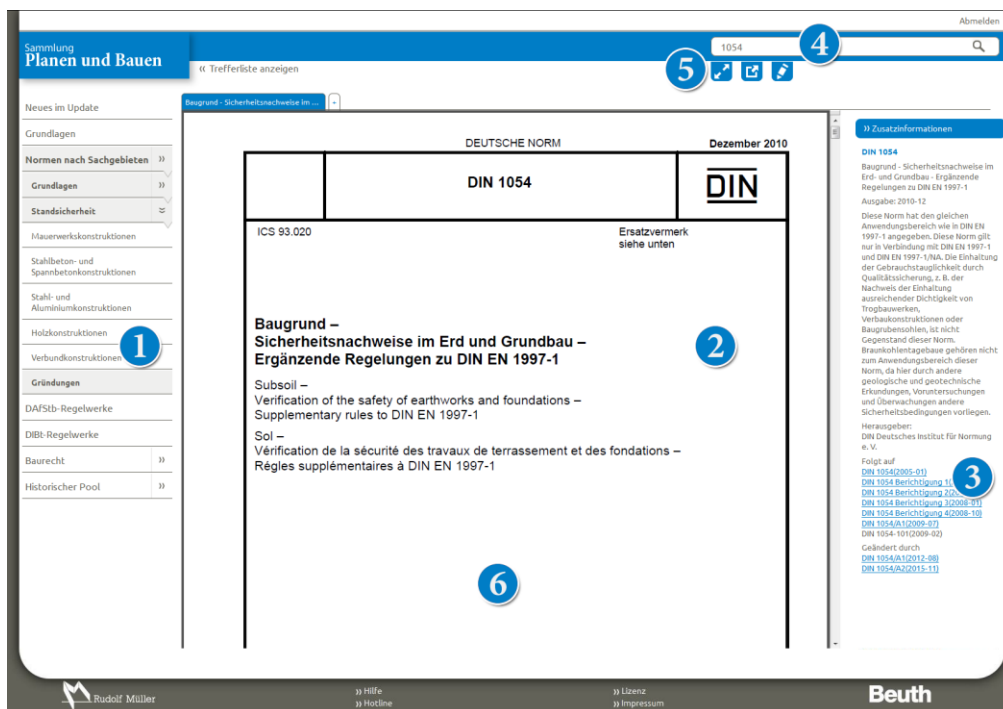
Abmelden

Sammlung
Planen und Bauen

« Trefferliste anzeigen

1054

4

5

Neues im Update

Grundlagen

Normen nach Sachgebieten »

Grundlagen »

Standsicherheit

Mauerwerkskonstruktionen

Stahlbeton- und Spannbetonkonstruktionen

Stahl- und Aluminiumkonstruktionen

Holzkonstruktionen

Verbundkonstruktionen

1

Gründungen

DAfStb-Regelwerke

DIBt-Regelwerke

Baurecht »

Historischer Pool »

Baugrund - Sicherheitsnachweise im ...

DEUTSCHE NORM

Dezember 2010

DIN 1054

DIN

ICS 93.020

Ersatzvermerk siehe unten

Baugrund –
Sicherheitsnachweise im Erd und Grundbau –
Ergänzende Regelungen zu DIN EN 1997-1

2

Subsoil –
Verification of the safety of earthworks and foundations –
Supplementary rules to DIN EN 1997-1

Sol –
Vérification de la sécurité des travaux de terrassement et des fondations –
Régles supplémentaires à DIN EN 1997-1

6

» Zusatzinformationen

DIN 1054

Baugrund - Sicherheitsnachweise im Erd- und Grundbau - Ergänzende Regelungen zu DIN EN 1997-1

Ausgabe: 2010-12

Diese Norm hat den gleichen Anwendungsbereich wie in DIN EN 1997-1 angegeben. Diese Norm gilt nur in Verbindung mit DIN EN 1997-1 und DIN EN 1997-1/NA. Die Einhaltung der Gebrauchstauglichkeit durch Qualitätssicherung, z. B. der Nachweis der Einhaltung ausreichender Dichtigkeit von Trogbauwerken, Verbaukonstruktionen oder Baugrubensohlen, ist nicht Gegenstand dieser Norm. Braunkohlentagebaue gehören nicht zum Anwendungsbereich dieser Norm, da hier durch andere geologische und geotechnische Erkundungen, Voruntersuchungen und Überwachungen andere Sicherheitsbedingungen vorliegen.

Herausgeber:
DIN Deutsches Institut für Normung e. V.

Folgt auf
DIN 1054(2005-01)
DIN 1054 Berichtigung 1([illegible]
DIN 1054 Berichtigung 2(20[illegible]
DIN 1054 Berichtigung 3(2008-01)
DIN 1054 Berichtigung 4(2008-10)
DIN 1054/A1(2009-07)
DIN 1054-101(2009-02)

3

Geändert durch
DIN 1054/A1(2012-08)
DIN 1054/A2(2015-11)

Rudolf Müller

» Hilfe
» Hotline

» Lizenz
» Impressum

Beuth